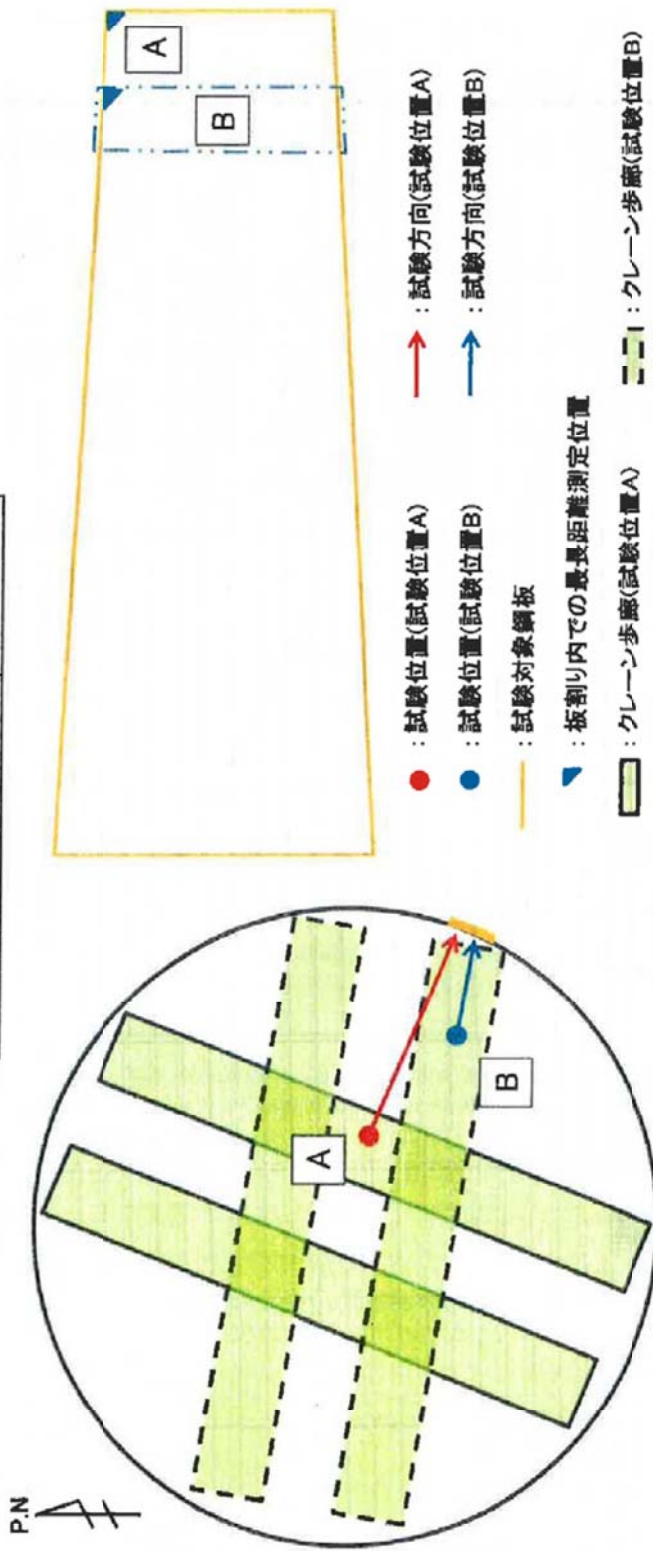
P.N

A

B

A

B

：試験位置(試験位置A)

：試験位置(試験位置B)

：試験対象鋼板

：板割り内での最長距離測定位置

：クレーン歩廊(試験位置A)

：試験方向(試験位置A)

：試験方向(試験位置B)

：クレーン歩廊(試験位置B)